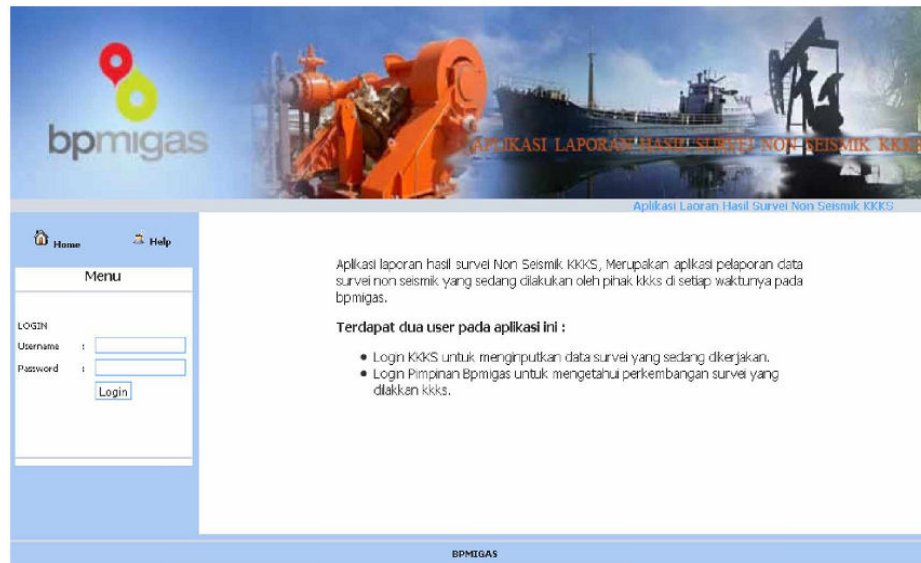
bpmigas

APLIKASI LAPORAN HASIL SURVEI NON SEISMIK KKKS

Aplikasi Laoran Hasil Survei Non Seismik KKKS

Home Help

Menu

LOGIN

Username :

Password :

Login

Aplikasi laporan hasil survei Non Seismik KKKS, Merupakan aplikasi pelaporan data survei non seismik yang sedang dilakukan oleh pihak kkks di setiap waktunya pada bpmigas.

Terdapat dua user pada aplikasi ini :

- Login KKKS untuk menginputkan data survei yang sedang dikerjakan.
- Login Pimpinan Bpmigas untuk mengetahui perkembangan survei yang dilakkan kkks.

BPMIGAS